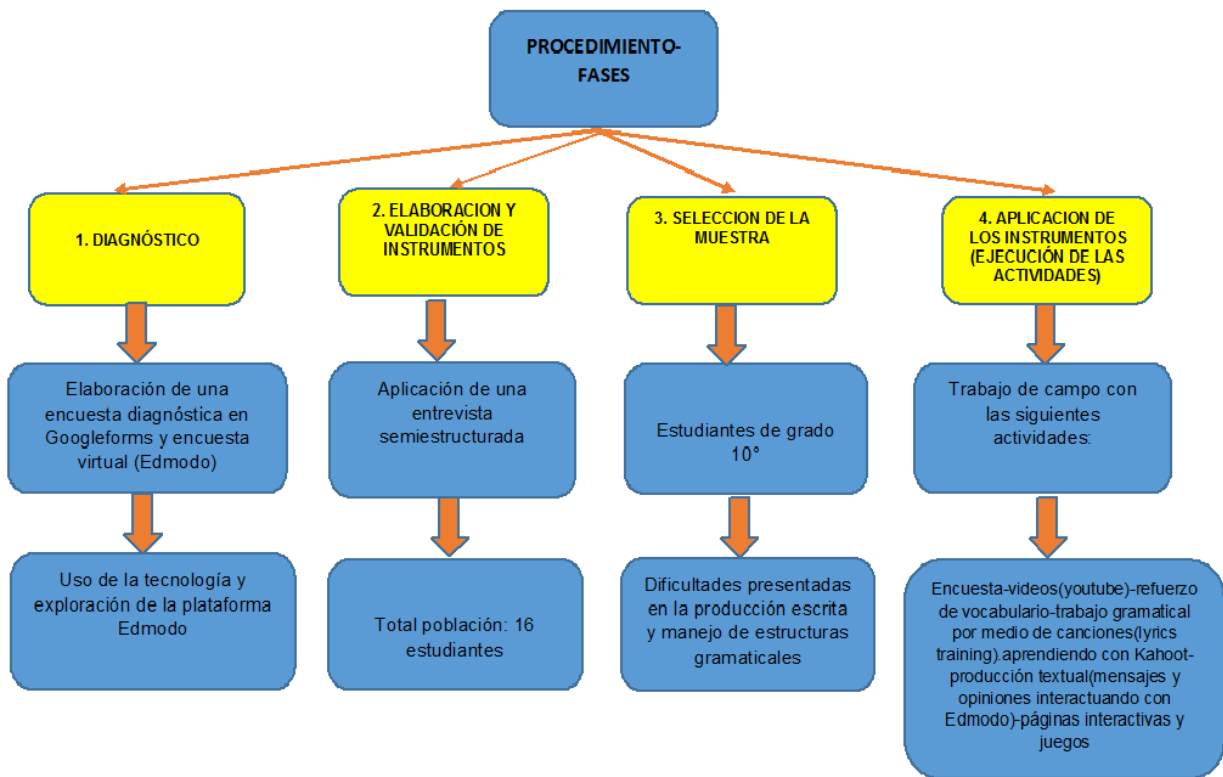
PROCEDIMIENTO-FASES

1. DIAGNÓSTICO

Elaboración de una encuesta diagnóstica en Googleforms y encuesta virtual (Edmodo)

Uso de la tecnología y exploración de la plataforma Edmodo

2. ELABORACION Y VALIDACIÓN DE INSTRUMENTOS

Aplicación de una entrevista semiestructurada

Total población: 16 estudiantes

3. SELECCION DE LA MUESTRA

Estudiantes de grado 10°

Dificultades presentadas en la producción escrita y manejo de estructuras gramaticales

4. APLICACION DE LOS INSTRUMENTOS (EJECUCIÓN DE LAS ACTIVIDADES)

Trabajo de campo con las siguientes actividades:

Encuesta-videos(youtube)-refuerzo de vocabulario-trabajo gramatical por medio de canciones(lyrics training).aprendiendo con Kahoot-producción textual(mensajes y opiniones interactuando con Edmodo)-páginas interactivas y juegos